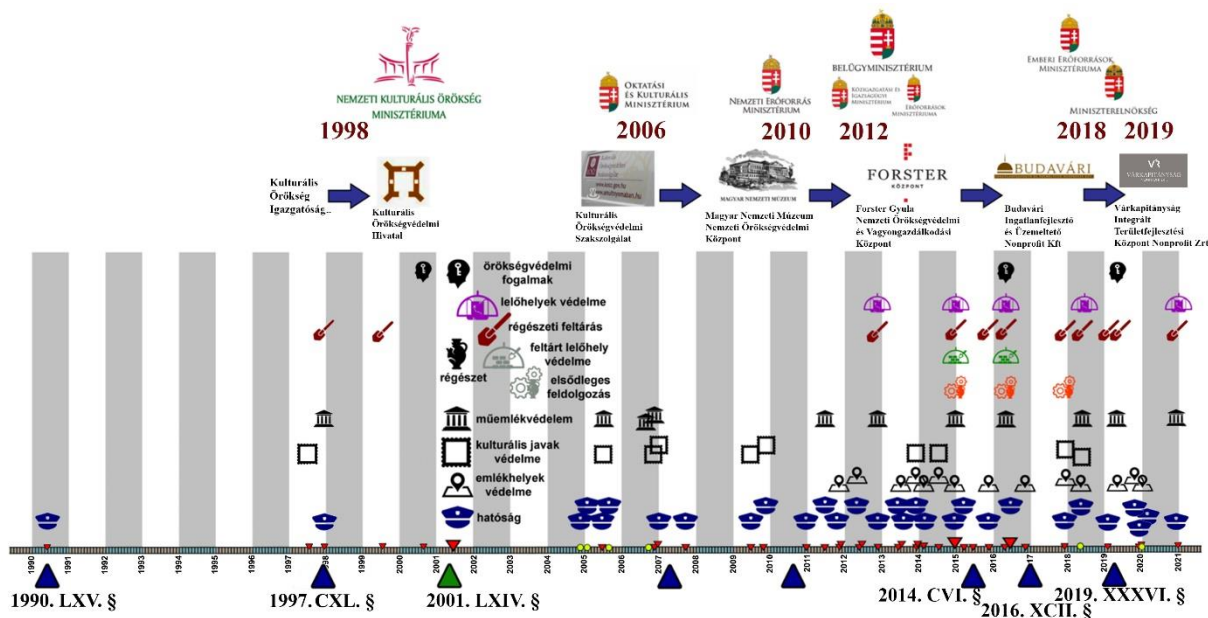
NEMZETI KULTURÁLIS ÖRÖKSÉG MINISZTÉRIUMA
1998

OKTATÁSI ÉS KULTURÁLIS MINISZTÉRIUM
2006

NEMZETI ERŐFORRÁS MINISZTÉRIUM
2010

BELÜGYMINISZTÉRIUM
KÖZIGAZGATÁSI ÉS IGAZSÁGÜGYI MINISZTÉRIUM
EMBERI ERŐFORRÁSOK MINISZTÉRIUMA
2012

EMBERI ERŐFORRÁSOK MINISZTÉRIUMA
MINISZTERELNÖKSÉG
2018 2019

Kulturális Örökség Igazgatóság

Kulturális Örökségvédelmi Hivatal

Kulturális Örökségvédelmi Szakszolgálat

MAGYAR NEMZETI MÚZEUM
Magyar Nemzeti Múzeum Nemzeti Örökségvédelmi Központ

FORSTER KÖZPONT
Forster Gyula Nemzeti Örökségvédelmi és Vagyongazdálkodási Központ

BUDAVÁRI
Budavári Ingatlanfejlesztő és Üzemeltető Nonprofit Kft

VÁRKAPITÁNYSÁG
Várkapitányság Integrált Területfejlesztési Központ Nonprofit Zrt

örökségvédelmi fogalmak
lelőhelyek védelme
régészeti feltárás
régészet
feltárt lelőhely védelme
elsődleges feldolgozás
műemlékvédelem
kulturális javak védelme
emlékhelyek védelme
hatóság

1990 1991 1992 1993 1994 1995 1996 1997 1998 1999 2000 2001 2002 2003 2004 2005 2006 2007 2008 2009 2010 2011 2012 2013 2014 2015 2016 2017 2018 2019 2020 2021

1990. LXV. §
1997. CXL. §
2001. LXIV. §
2014. CVI. §
2016. XCII. §
2019. XXXVI. §